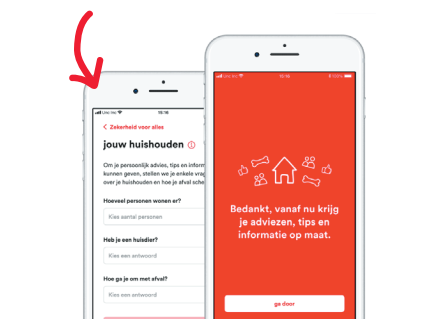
Unie Vrt 15:16
< Zekerheid voor alles
jouw huishouden
Om je persoonlijk advies, tips en inform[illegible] kunnen geven, stellen we je enkele vrag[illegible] over je huishouden en hoe je afval sche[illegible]
Hoeveel personen wonen er?
Kies aantal personen
Heb je een huisdier?
Kies een antwoord
Hoe ga je om met afval?
Kies een antwoord

Unie Vrt 15:16
Bedankt, vanaf nu krijg je adviezen, tips en informatie op maat.
ga door